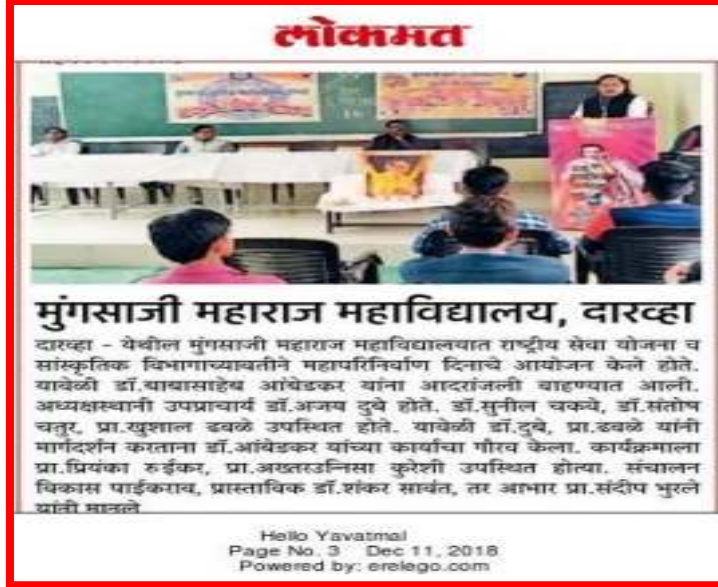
लोकमत

मुंगसाजी महाराज महाविद्यालय, दारव्हा

दारव्हा - येथील मुंगसाजी महाराज महाविद्यालयात राष्ट्रीय सेवा योजना व सांस्कृतिक विभागाच्यावतीने महापरिनिर्वाण दिनाचे आयोजन केले होते. यावेळी डॉ.बाबासाहेब आंबेडकर यांना आदरांजली वाहण्यात आली. अध्यक्षस्थानी उपप्राचार्य डॉ.अजय दुबे होते. डॉ.सुनील चकवे, डॉ.संतोष चतुर, प्रा.खुशाल ढवळे उपस्थित होते. यावेळी डॉ.दुबे, प्रा.ढवळे यांनी मार्गदर्शन करताना डॉ.आंबेडकर यांच्या कार्याचा गौरव केला. कार्यक्रमाला प्रा.प्रियंका रुईकर, प्रा.अख्तरउन्निसा कुरेशी उपस्थित होत्या. संचालन विकास पाईकराव, प्रास्ताविक डॉ.शंकर सावंत, तर आभार प्रा.संदीप भुरले यांनी मानले.

Hello Yavatmal
Page No. 3 Dec 11, 2018
Powered by: erelego.com